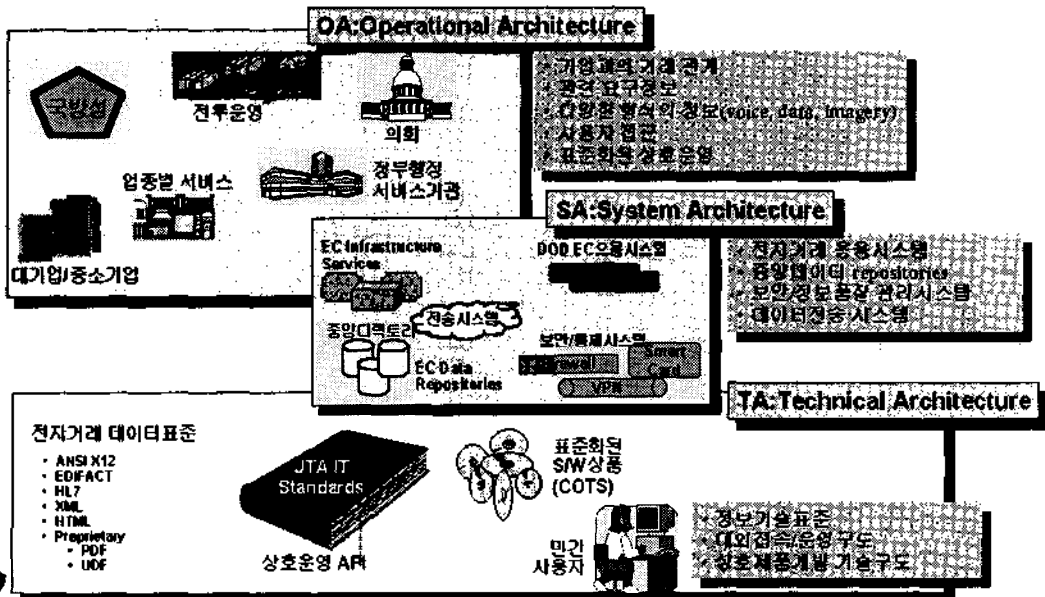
OA:Operational Architecture

국방성

전투운영

의회

업종별 서비스

정부행정 서비스기관

대기업/중소기업

• 기업체와의 거래 관계
• 관련 요구정보
• 다양한 형식의 정보(voice, data, imagery)
• 사용자 협관
• 표준화와 상호운영

SA:System Architecture

EC Infrastructure Services

DOD EC응용시스템

전송시스템

중앙디렉토리

EC Data Repositories

보안/통제시스템

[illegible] Card

VPN

• 전자거래 응용시스템
• 중앙데이터 repositories
• 보안/정보공장 관리시스템
• 데이터전송 시스템

TA:Technical Architecture

전자거래 데이터표준

• ANSI X12
• EDIFACT
• HL7
• XML
• HTML
• Proprietary
• PDF
• UDF

JTA IT Standards

상호운영 API

표준화된 S/W상품 (COTS)

민간 사용자

• 정보기술표준
• 대외접속/운영구도
• 상호체중계층 기술구도